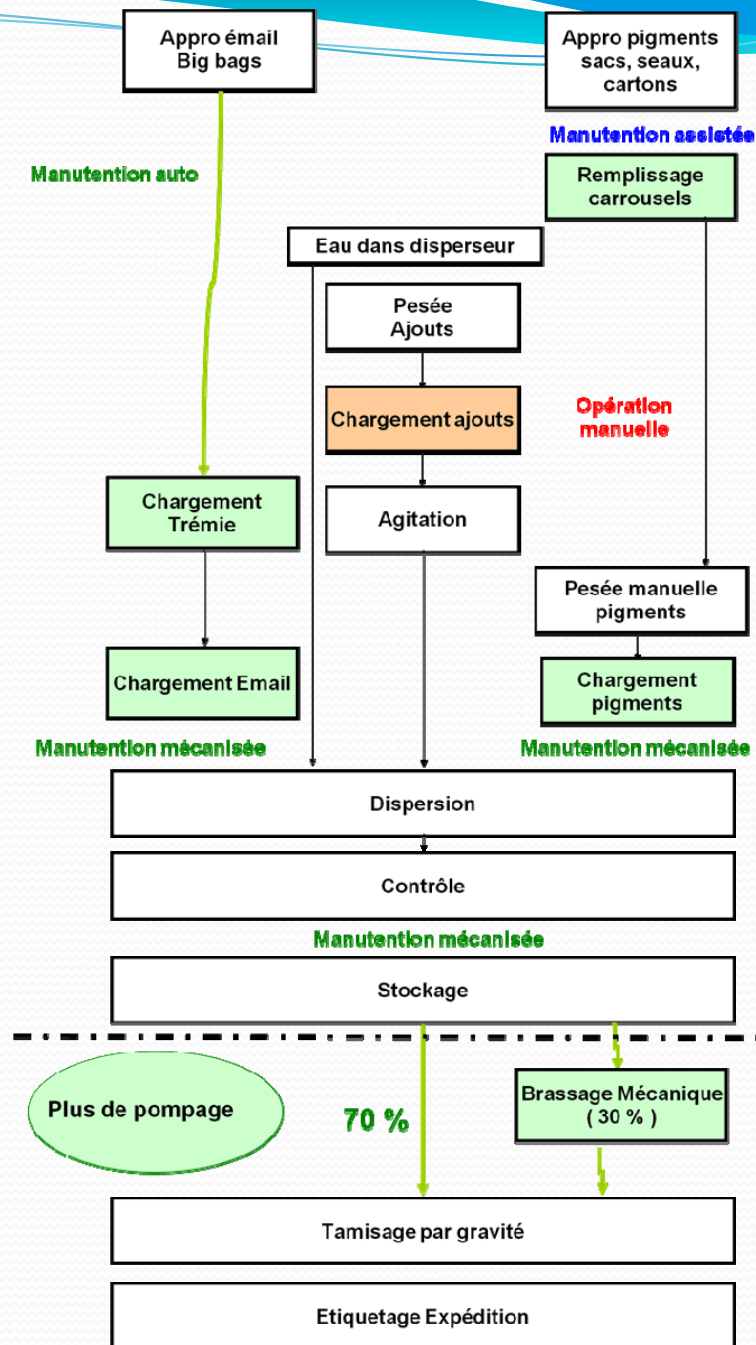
Appro émail
Big bags

Appro pigments
sacs, seaux,
cartons

Manutention assistée

Manutention auto

Remplissage
carrousels

Eau dans disperseur

Pesée
Ajouts

Chargement ajouts

Opération
manuelle

Chargement
Trémie

Agitation

Pesée manuelle
pigments

Chargement Email

Chargement
pigments

Manutention mécanisée

Manutention mécanisée

Dispersion

Contrôle

Manutention mécanisée

Stockage

Plus de pompage

70 %

Brassage Mécanique
( 30 % )

Tamisage par gravité

Etiquetage Expédition